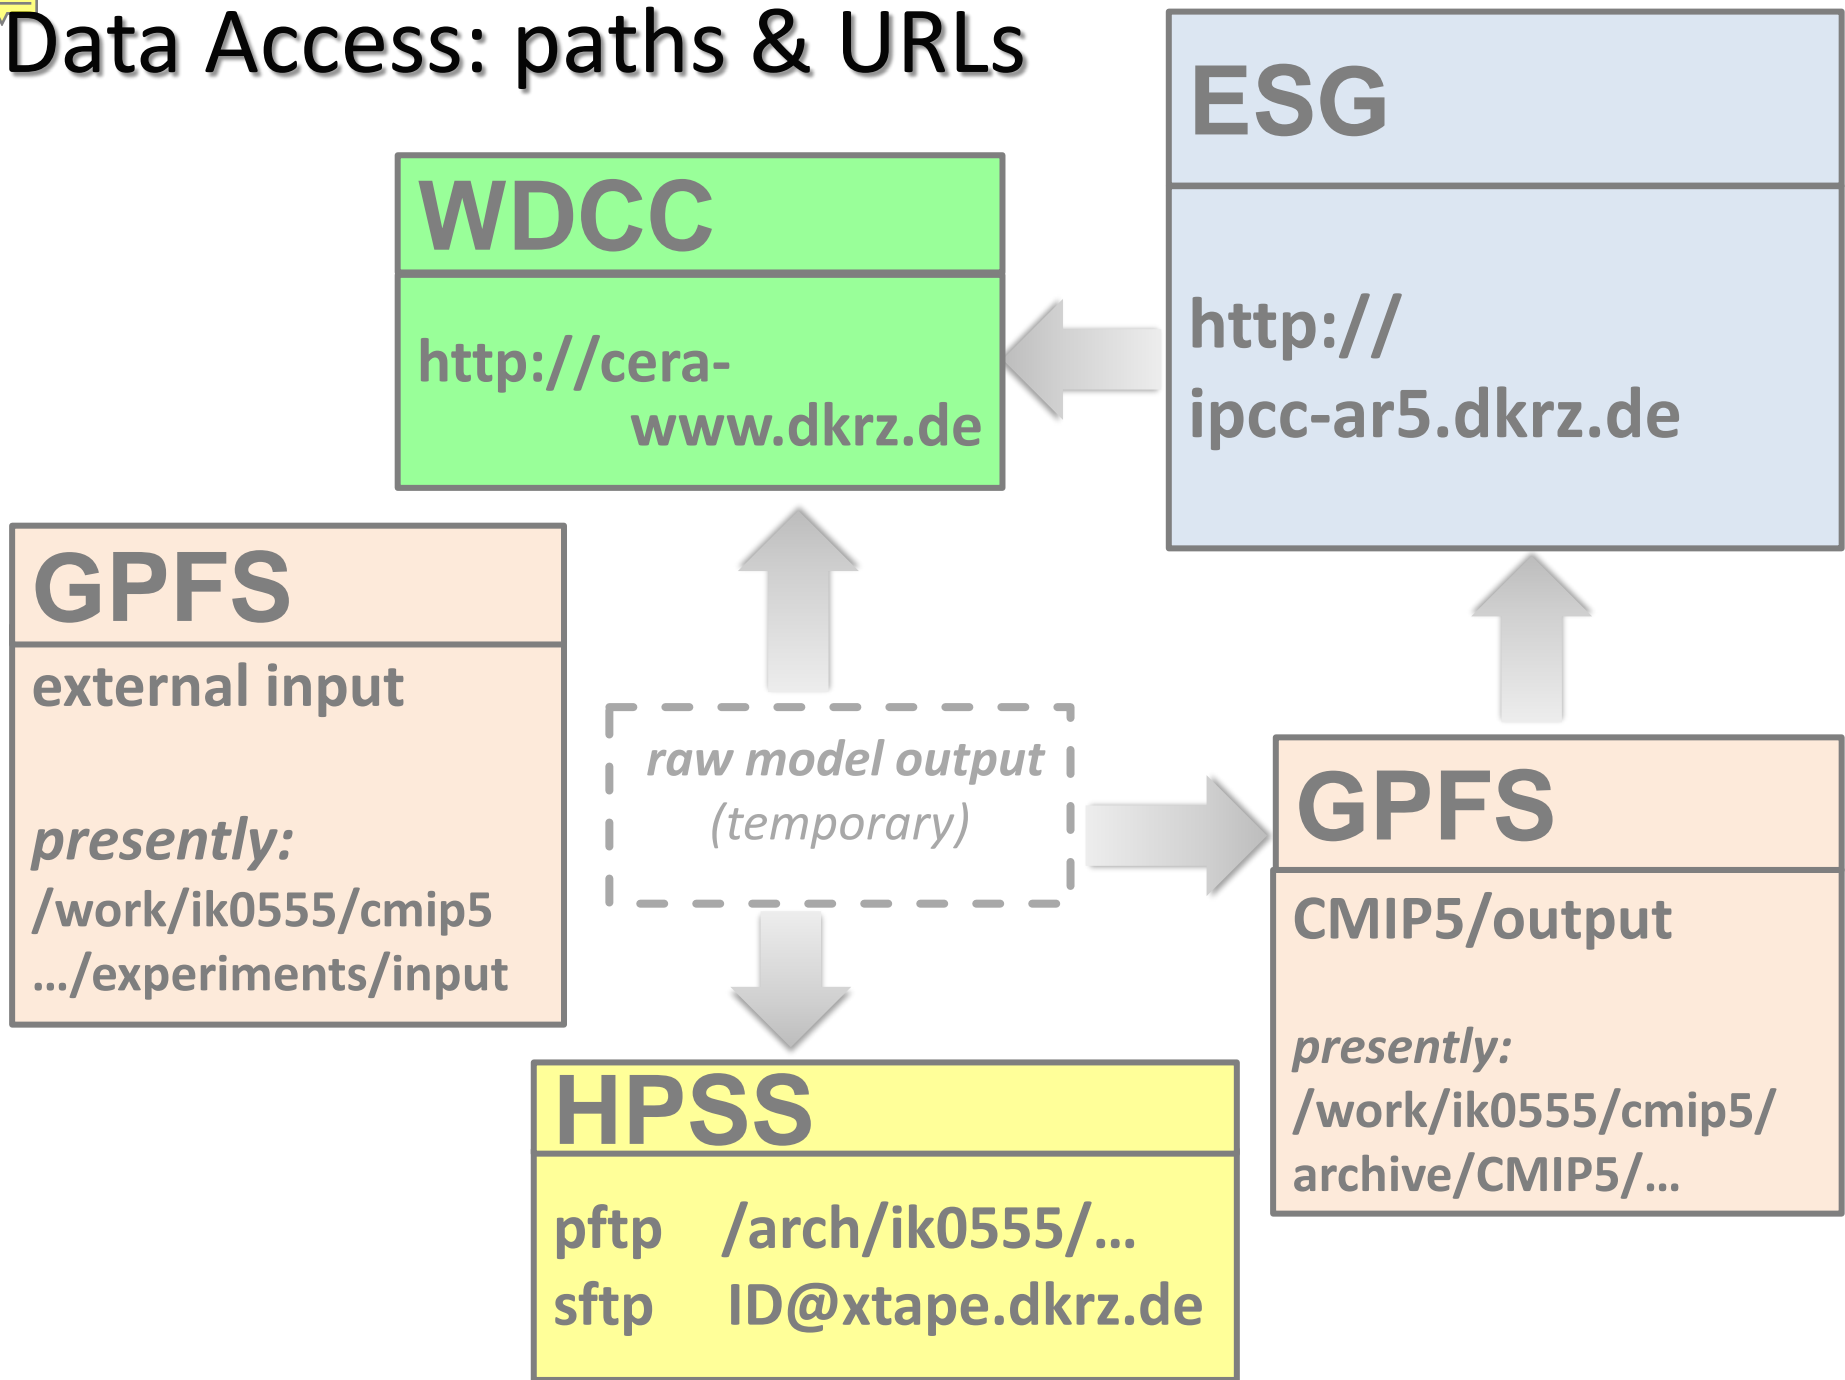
Data Access: paths & URLs

ESG

http://
ipcc-ar5.dkrz.de

WDCC

http://cera-www.dkrz.de

GPFS

external input

presently:
/work/ik0555/cmip5
.../experiments/input

raw model output
(temporary)

GPFS

CMIP5/output

presently:
/work/ik0555/cmip5/archive/CMIP5/...

HPSS

pftp /arch/ik0555/...
sftp ID@xtape.dkrz.de